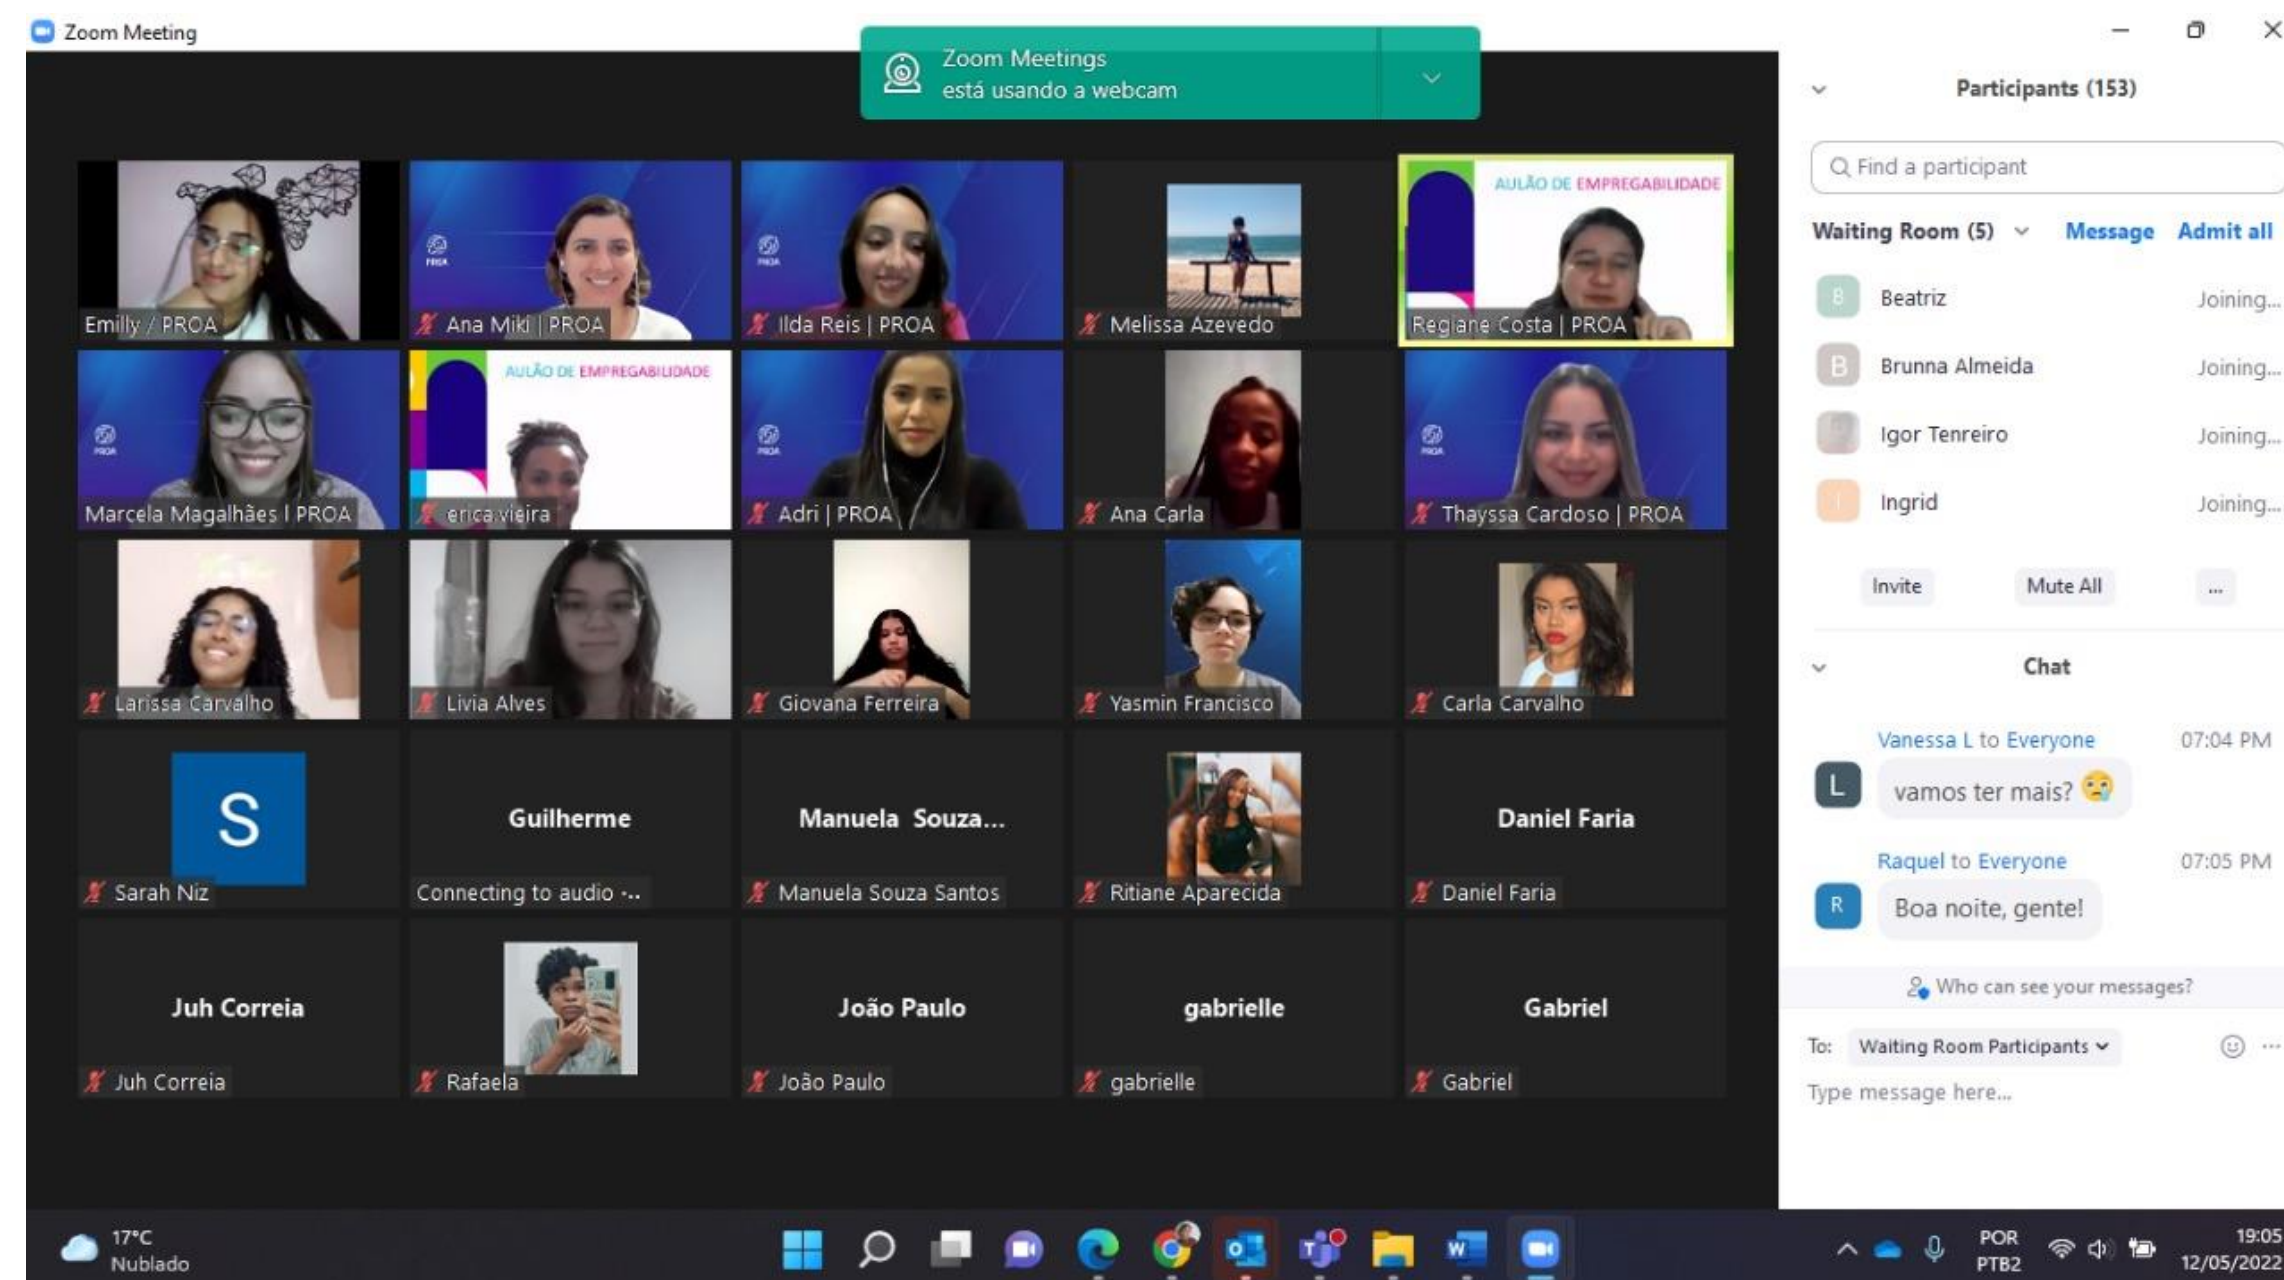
Zoom Meeting

Zoom Meetings
está usando a webcam

Emilly / PROA
Ana Miki | PROA
Ilda Reis | PROA
Melissa Azevedo
AULÃO DE EMPREGABILIDADE
Regiane Costa | PROA
Marcela Magalhães I PROA
AULÃO DE EMPREGABILIDADE
erica vieira
Adri | PROA
Ana Carla
Thayssa Cardoso | PROA
Larissa Carvalho
Livia Alves
Giovana Ferreira
Yasmin Francisco
Carla Carvalho
S
Sarah Niz
Guilherme
Connecting to audio ...
Manuela Souza...
Manuela Souza Santos
Ritiane Aparecida
Daniel Faria
Daniel Faria
Juh Correia
Juh Correia
Rafaela
João Paulo
João Paulo
gabrielle
gabrielle
Gabriel
Gabriel

Participants (153)
Find a participant
Waiting Room (5) Message Admit all
Beatriz Joining...
Brunna Almeida Joining...
Igor Tenreiro Joining...
Ingrid Joining...
Invite Mute All ...

Chat
Vanessa L to Everyone 07:04 PM
vamos ter mais?
Raquel to Everyone 07:05 PM
Boa noite, gente!
Who can see your messages?
To: Waiting Room Participants
Type message here...

17°C
Nublado
POR
PTB2
19:05
12/05/2022